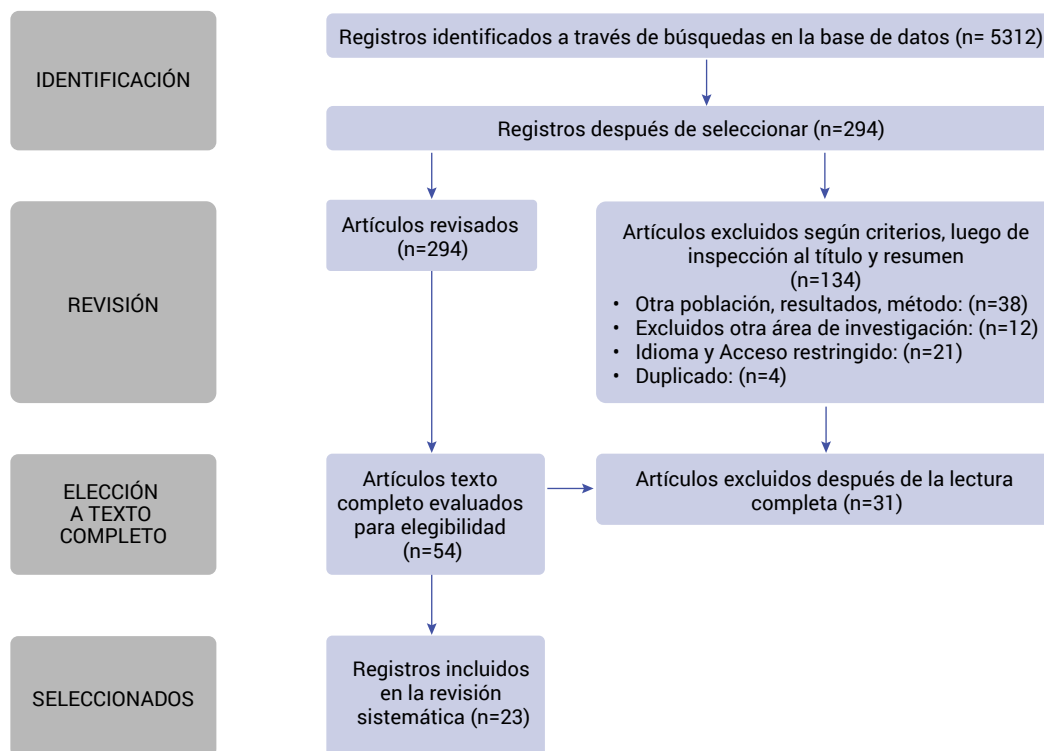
IDENTIFICACIÓN

Registros identificados a través de búsquedas en la base de datos (n= 5312)

Registros después de seleccionar (n=294)

REVISIÓN

Artículos revisados (n=294)

Artículos excluidos según criterios, luego de inspección al título y resumen (n=134)
• Otra población, resultados, método: (n=38)
• Excluidos otra área de investigación: (n=12)
• Idioma y Acceso restringido: (n=21)
• Duplicado: (n=4)

ELECCIÓN A TEXTO COMPLETO

Artículos texto completo evaluados para elegibilidad (n=54)

Artículos excluidos después de la lectura completa (n=31)

SELECCIONADOS

Registros incluidos en la revisión sistemática (n=23)